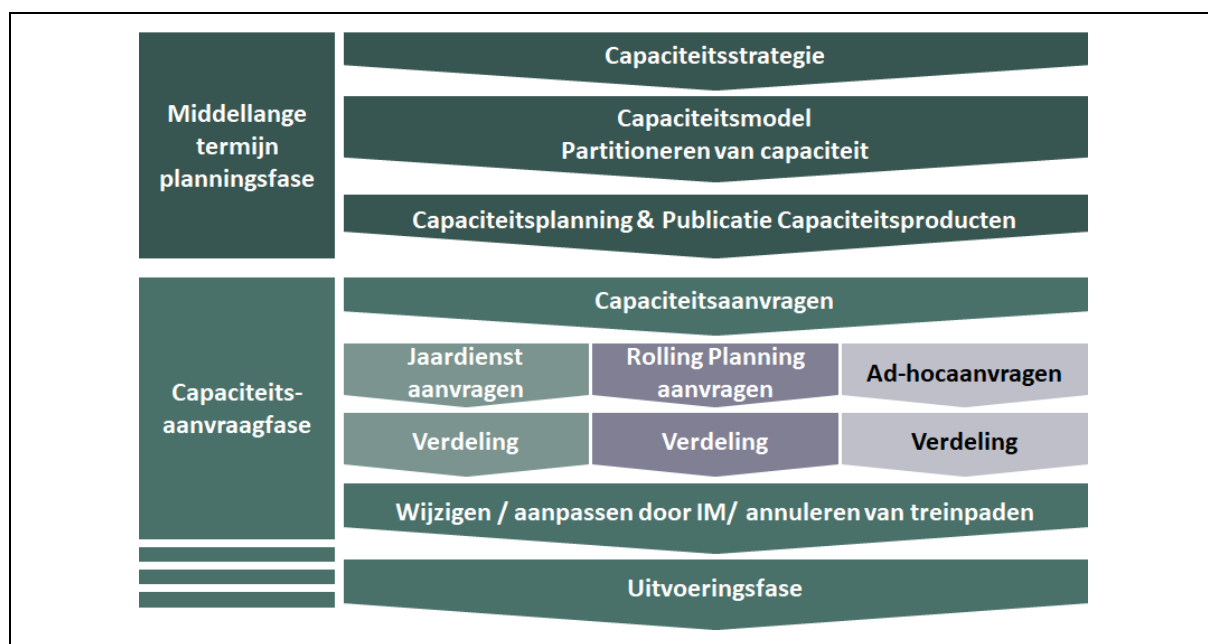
Middellange termijn planningsfase

Capaciteitsstrategie

Capaciteitsmodel
Partitioneren van capaciteit

Capaciteitsplanning & Publicatie Capaciteitsproducten

Capaciteits-aanvraagfase

Capaciteitsaanvragen

Jaardienst aanvragen

Rolling Planning aanvragen

Ad-hocaanvragen

Verdeling

Verdeling

Verdeling

Wijzigen / aanpassen door IM/ annuleren van treinpaden

Uitvoeringsfase